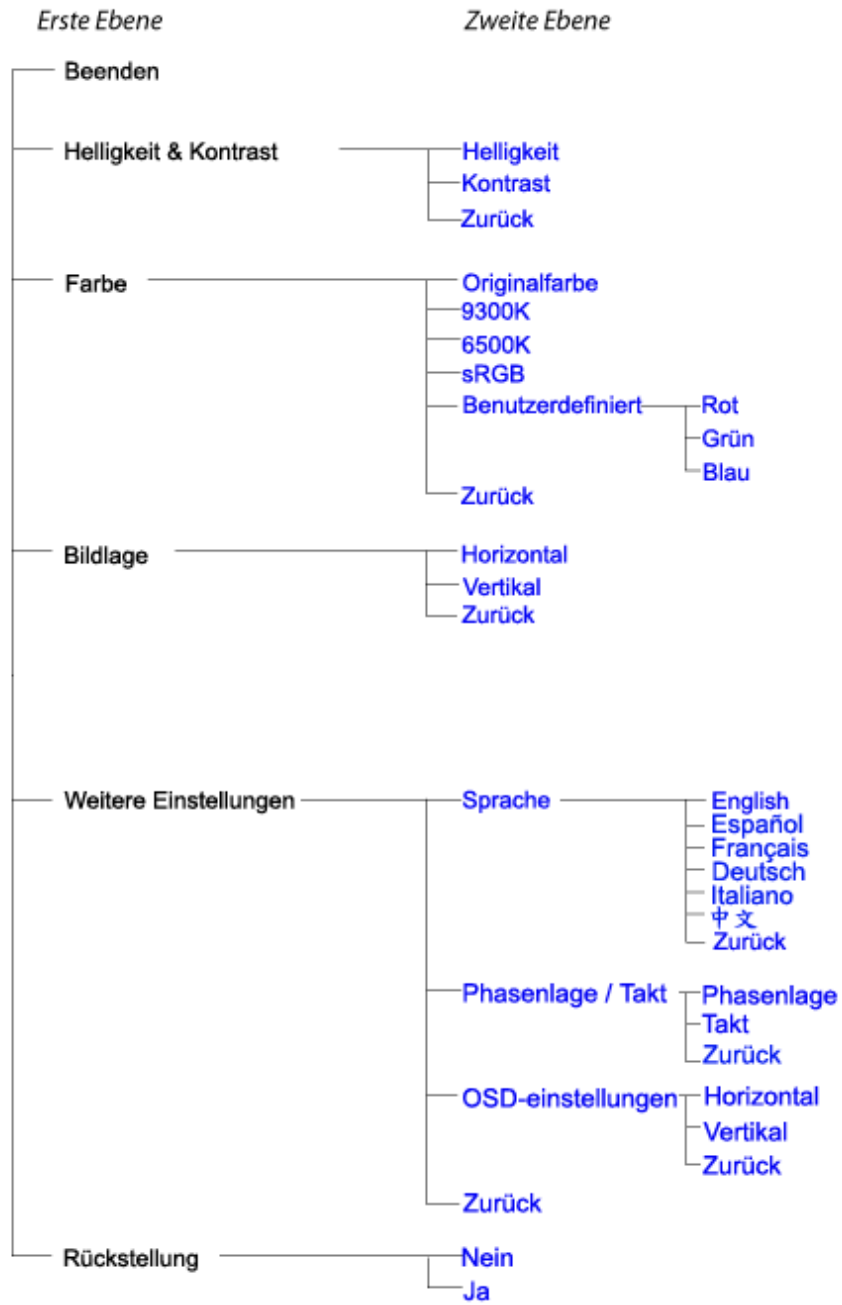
Erste Ebene

Zweite Ebene

Beenden

Helligkeit & Kontrast

Helligkeit
Kontrast
Zurück

Farbe

Originalfarbe
9300K
6500K
sRGB
Benutzerdefiniert

Rot
Grün
Blau

Zurück

Bildlage

Horizontal
Vertikal
Zurück

Weitere Einstellungen

Sprache

English
Español
Français
Deutsch
Italiano
中文
Zurück

Phasenlage / Takt

Phasenlage
Takt
Zurück

OSD-einstellungen

Horizontal
Vertikal
Zurück

Zurück

Rückstellung

Nein
Ja